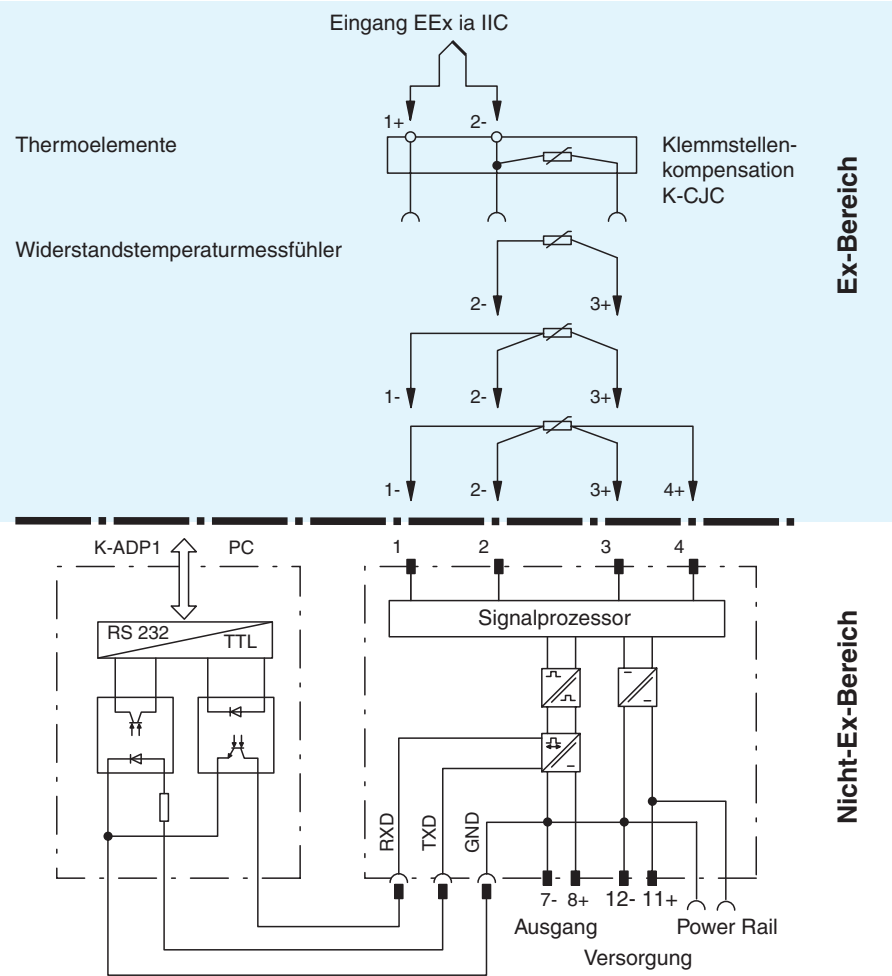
Eingang EEx ia IIC

1+ 2-

Thermoelemente

Klemmstellenkompensation K-CJC

Widerstandstemperaturmessfühler

2- 3+

1- 2- 3+

1- 2- 3+ 4+

Ex-Bereich

K-ADP1 PC

RS 232 TTL

1 2 3 4

Signalprozessor

RXD TXD GND

7- 8+ 12- 11+

Ausgang Power Rail

Versorgung

Nicht-Ex-Bereich